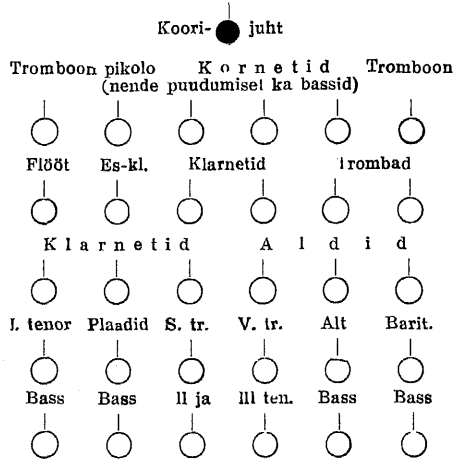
Koori- juht

Tromboon pikolo Kornetid Tromboon
(nende puudumisel ka bassid)

Flööt Es-kl. Klarnetid Trombad

Klarnetid Aldid

I. tenor Plaadid S. tr. V. tr. Alt Barit.

Bass Bass II ja III ten. Bass Bass